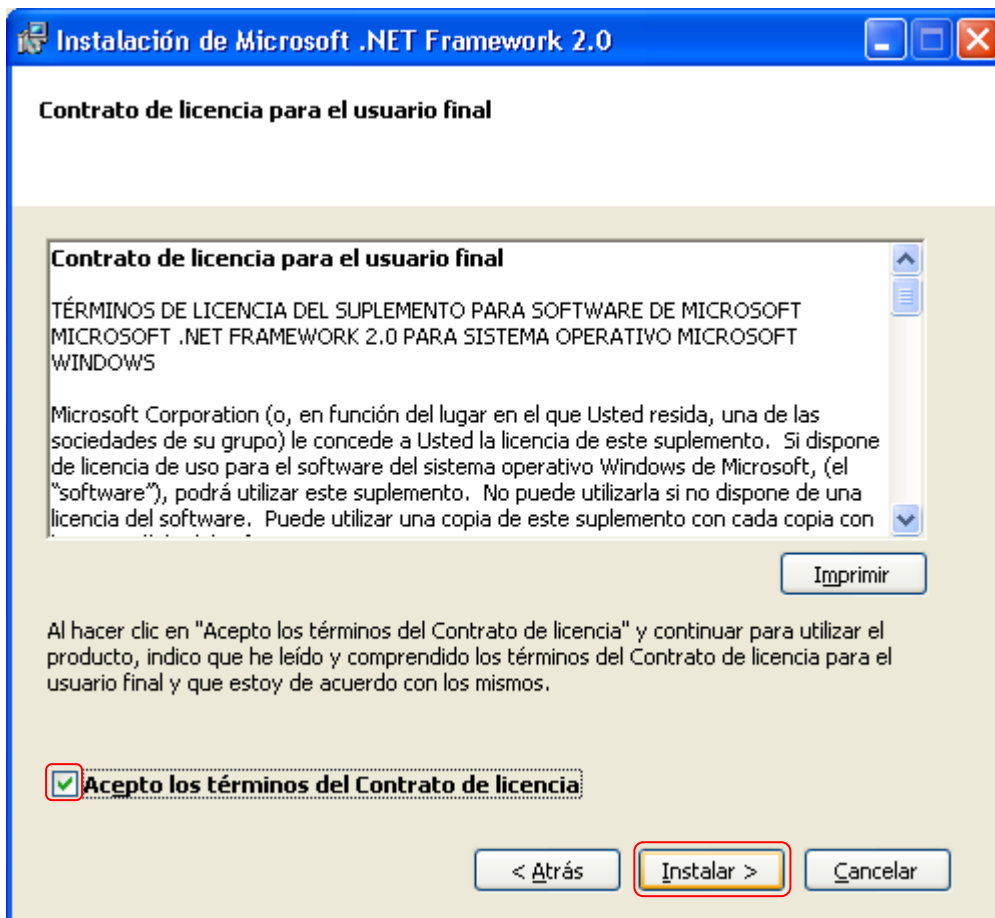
Instalación de Microsoft .NET Framework 2.0

Contrato de licencia para el usuario final

Contrato de licencia para el usuario final

TÉRMINOS DE LICENCIA DEL SUPLEMENTO PARA SOFTWARE DE MICROSOFT MICROSOFT .NET FRAMEWORK 2.0 PARA SISTEMA OPERATIVO MICROSOFT WINDOWS

Microsoft Corporation (o, en función del lugar en el que Usted resida, una de las sociedades de su grupo) le concede a Usted la licencia de este suplemento. Si dispone de licencia de uso para el software del sistema operativo Windows de Microsoft, (el "software"), podrá utilizar este suplemento. No puede utilizarla si no dispone de una licencia del software. Puede utilizar una copia de este suplemento con cada copia con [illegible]

Imprimir

Al hacer clic en "Acepto los términos del Contrato de licencia" y continuar para utilizar el producto, indico que he leído y comprendido los términos del Contrato de licencia para el usuario final y que estoy de acuerdo con los mismos.

Acepto los términos del Contrato de licencia

< Atrás

Instalar >

Cancelar